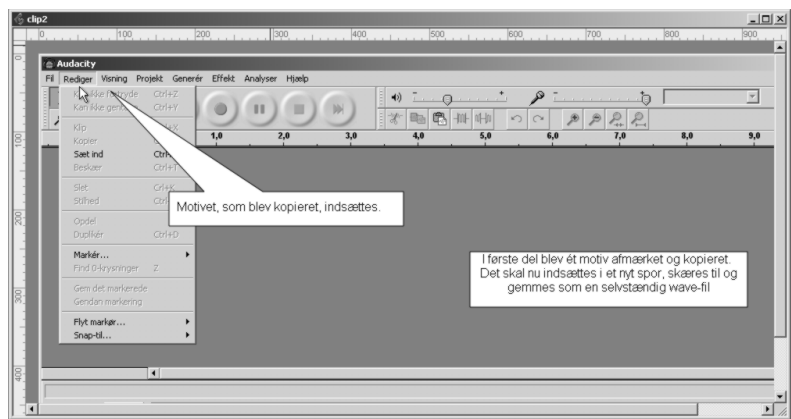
clip2

0 100 200 300 400 500 600 700 800 900

Audacity

Fil Rediger Visning Projekt Generér Effekt Analyser Hjælp

Kan ikke fortryde Ctrl+Z
Kan ikke gentage Ctrl+Y

Klip Ctrl+X
Kopier
Sæt ind Ctrl+V
Beskær Ctrl+T

Slet Ctrl+K
Stilhed Ctrl+L

Opdel
Duplikér Ctrl+D

Markér...
Find 0-krydsninger Z

Gem det markerede
Gendan markering

Flyt markør...
Snap-til...

1,0 2,0 3,0 4,0 5,0 6,0 7,0 8,0 9,0

Motivet, som blev kopieret, indsættes.

I første del blev ét motiv afmærket og kopieret. Det skal nu indsættes i et nyt spor, skæres til og gemmes som en selvstændig wave-fil

100
200
300
400